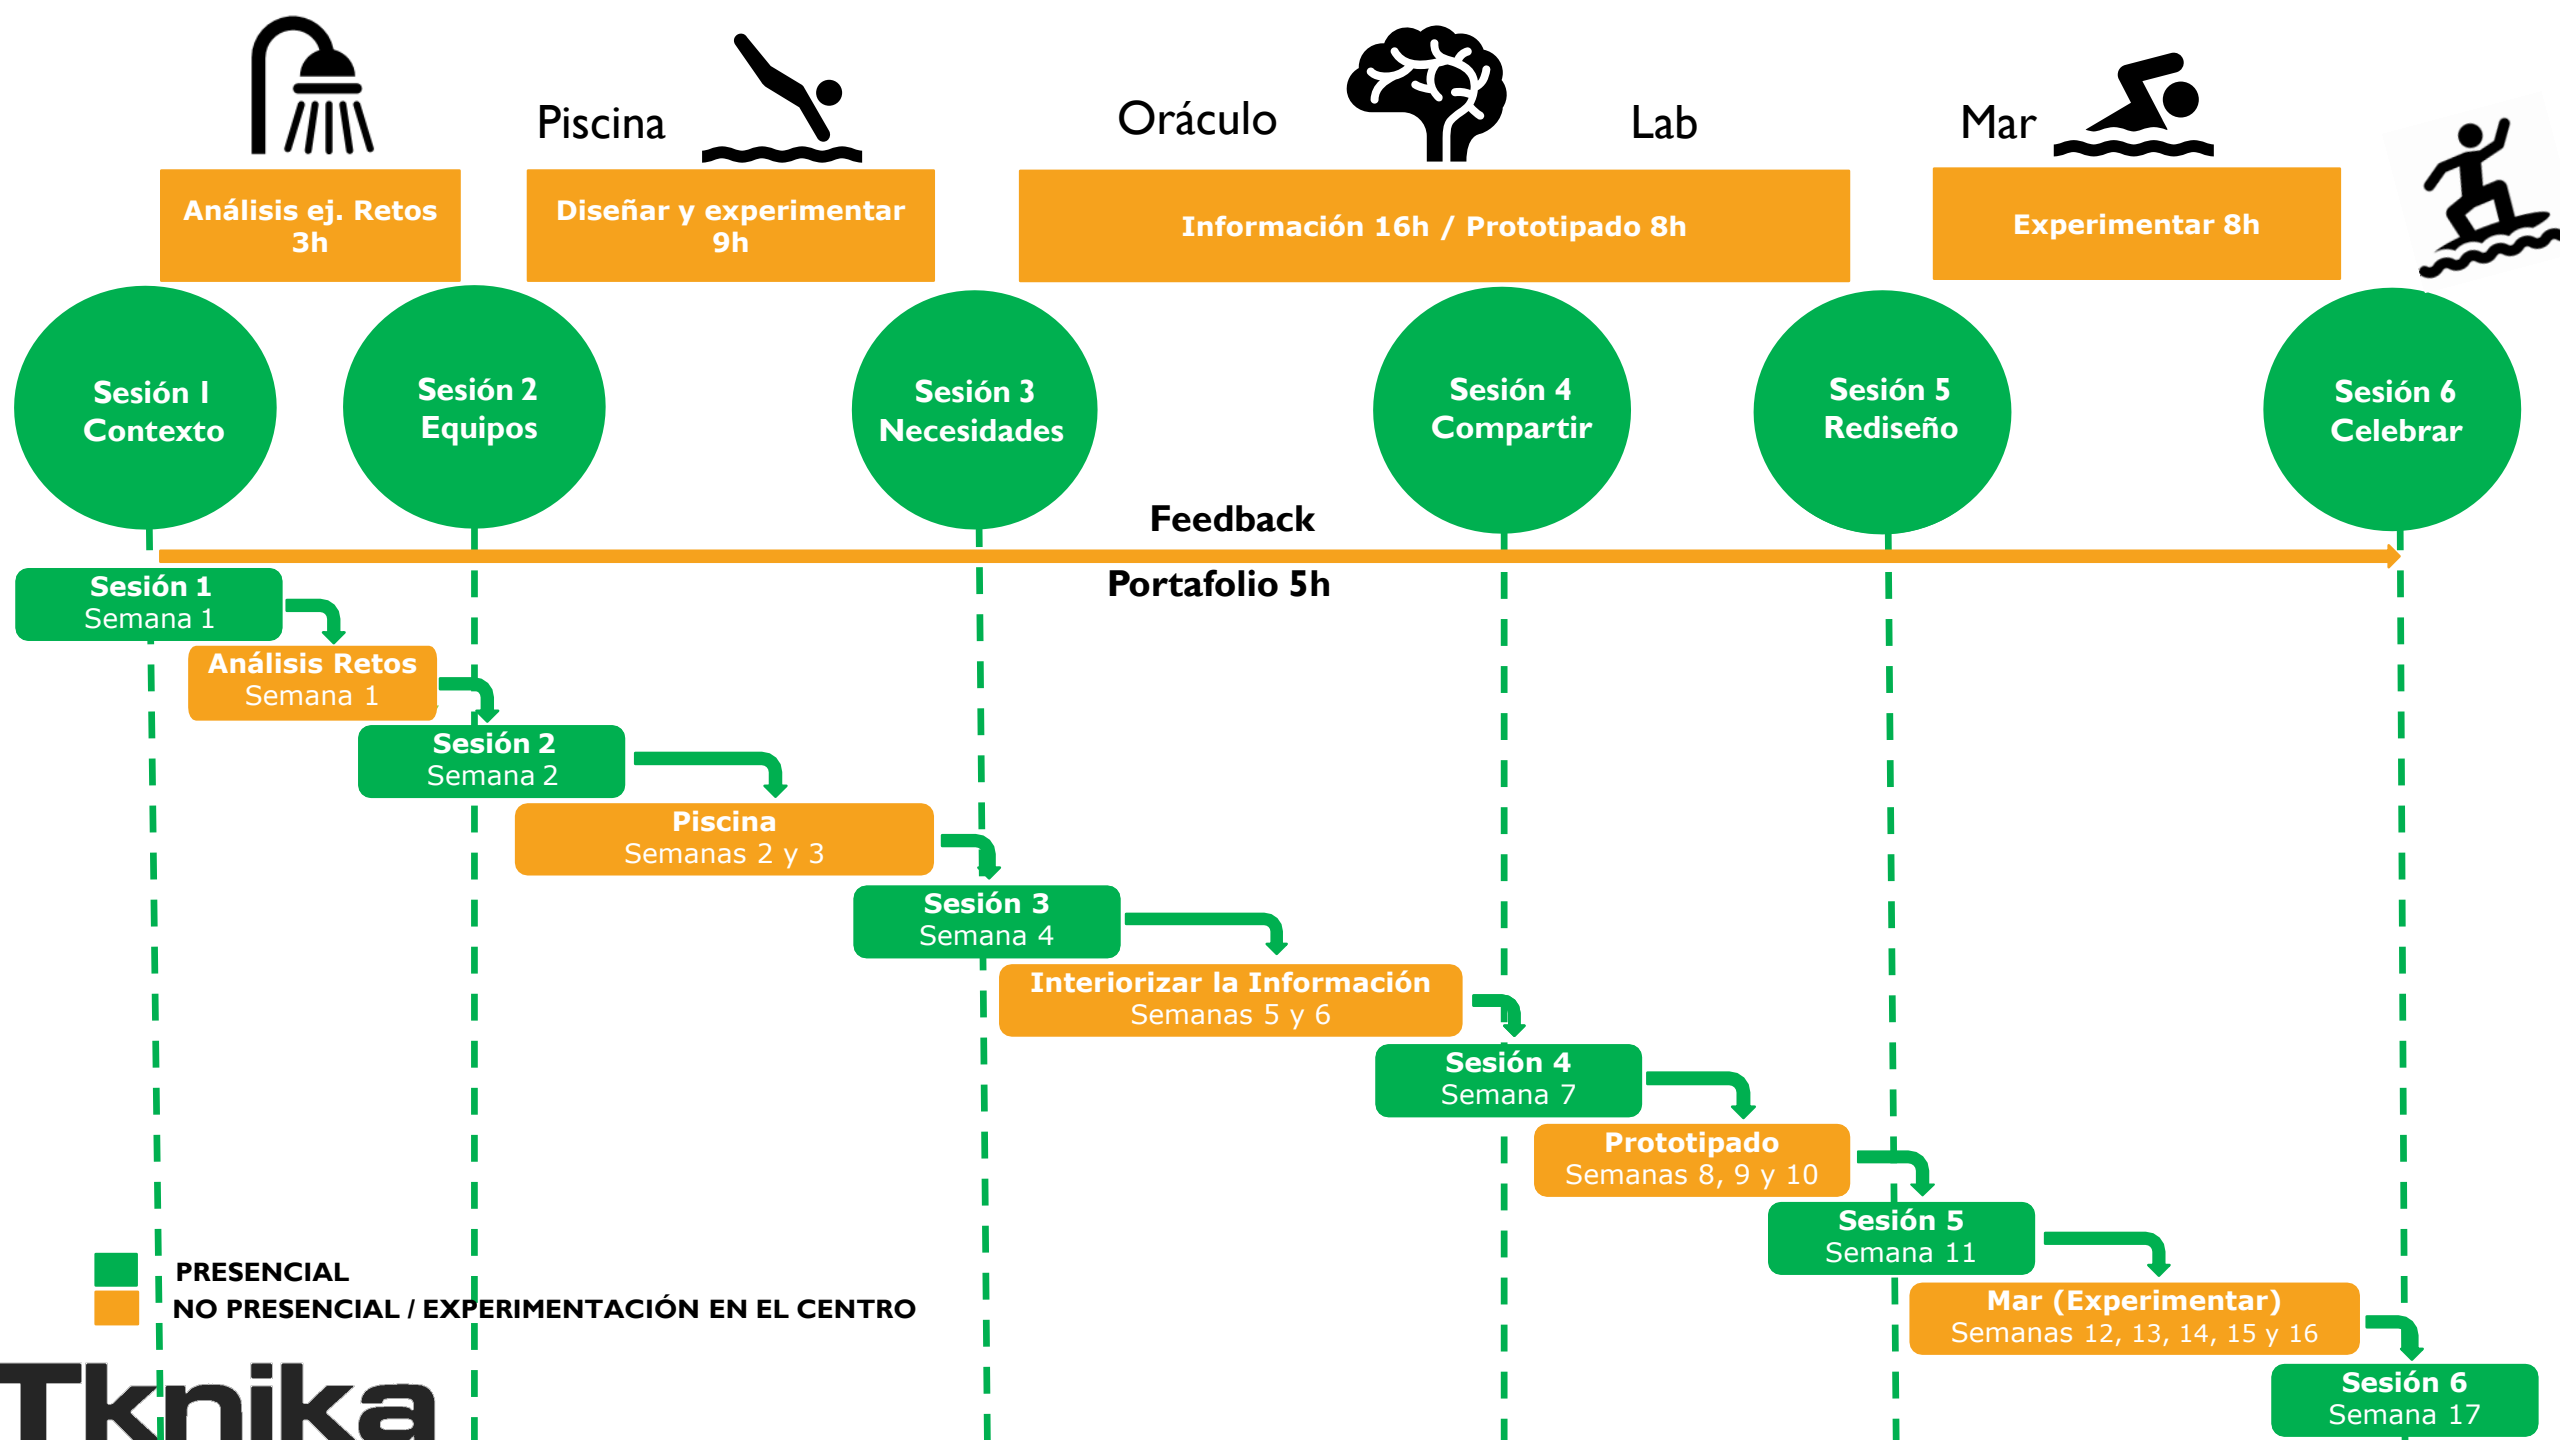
Piscina

Oráculo

Lab

Mar

Análisis ej. Retos 3h

Diseñar y experimentar 9h

Información 16h / Prototipado 8h

Experimentar 8h

Sesión I Contexto

Sesión 2 Equipos

Sesión 3 Necesidades

Sesión 4 Compartir

Sesión 5 Rediseño

Sesión 6 Celebrar

Feedback

Portafolio 5h

Sesión 1 Semana 1

Análisis Retos Semana 1

Sesión 2 Semana 2

Piscina Semanas 2 y 3

Sesión 3 Semana 4

Interiorizar la Información Semanas 5 y 6

Sesión 4 Semana 7

Prototipado Semanas 8, 9 y 10

Sesión 5 Semana 11

Mar (Experimentar) Semanas 12, 13, 14, 15 y 16

Sesión 6 Semana 17

PRESENCIAL

NO PRESENCIAL / EXPERIMENTACIÓN EN EL CENTRO

Tknika